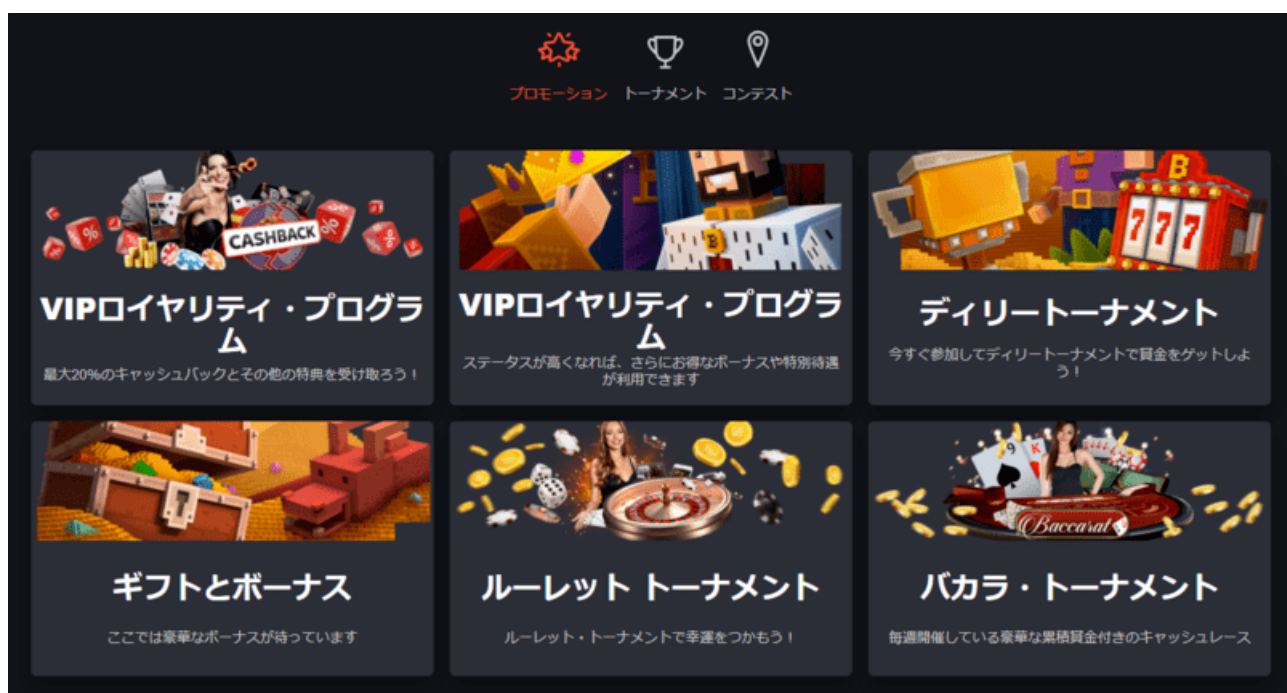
プロモーション トーナメント コンテスト

CASHBACK

VIPロイヤリティ・プログラム

最大20%のキャッシュバックとその他の特典を受け取ろう！

VIPロイヤリティ・プログラム

ステータスが高くなれば、さらにお得なボーナスや特別待遇が利用できます

ディリートーナメント

今すぐ参加してディリートーナメントで賞金をゲットしよう！

ギフトとボーナス

ここでは豪華なボーナスが待っています

ルーレット トーナメント

ルーレット・トーナメントで幸運をつかもう！

Baccarat

バカラ・トーナメント

毎週開催している豪華な累積賞金付きのキャッシュレース